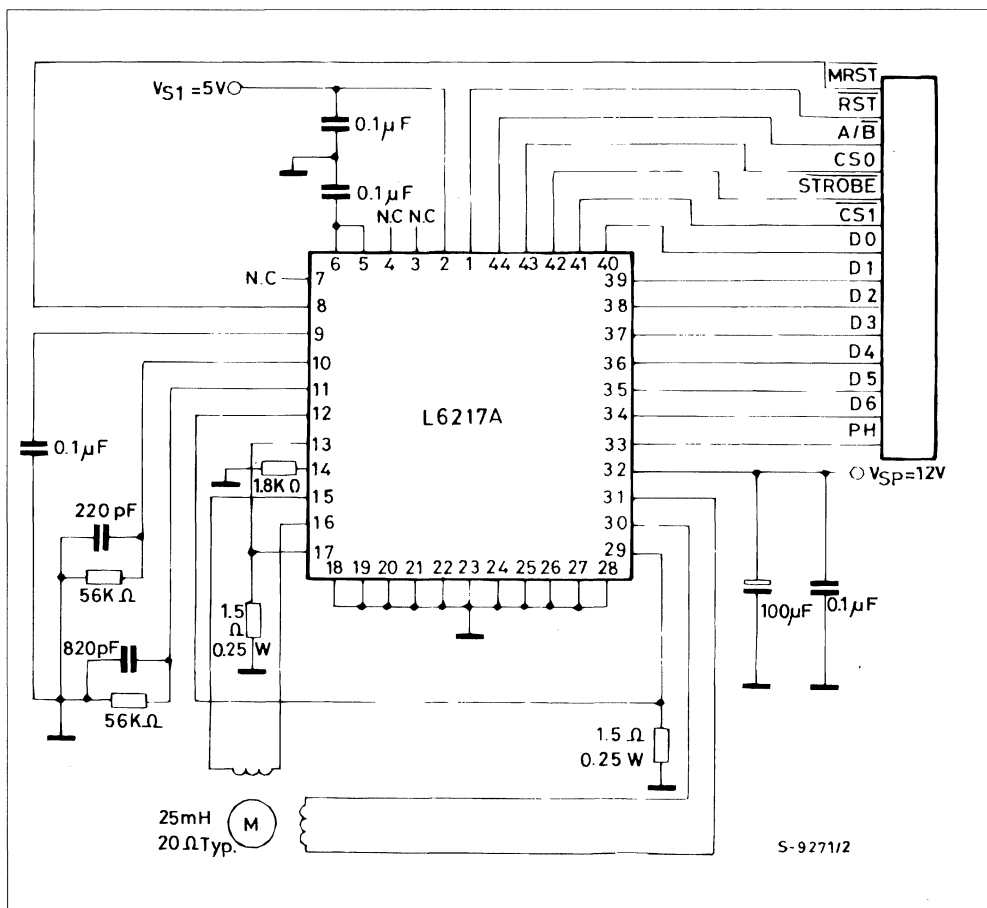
$V_{S1}=5V$
0.1μF
0.1μF
N.C N.C
6 5 4 3 2 1 44 43 42 41 40
N.C 7
8
9
10
11
12
13
14
15
16
17
18 19 20 21 22 23 24 25 26 27 28
39
38
37
36
35
34
33
32
31
30
29
L6217A
$\overline{MRST}$
$\overline{RST}$
$A/\overline{B}$
$\overline{CS0}$
$\overline{STROBE}$
$\overline{CS1}$
D0
D1
D2
D3
D4
D5
D6
PH
$V_{SP}=12V$
0.1μF
220 pF
56K Ω
820pF
56K Ω
1.8K Ω
1.5 Ω 0.25 W
100μF
0.1μF
1.5 Ω 0.25 W
25mH
20 Ω Typ.
M
S-9271/2